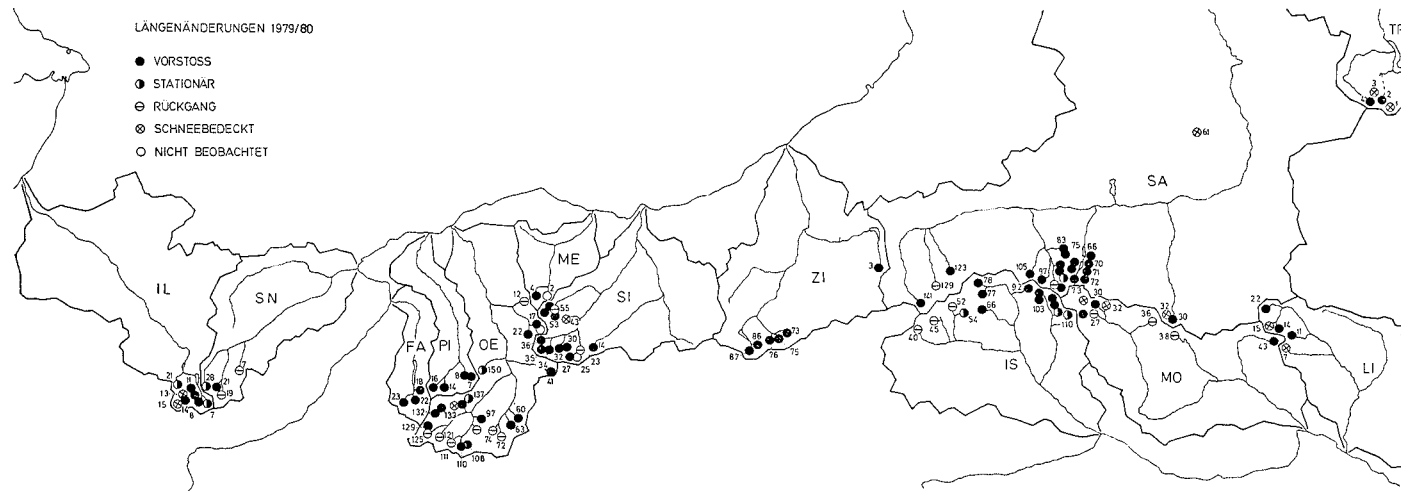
LÄNGENÄNDERUNGEN 1979/80

VORSTOSS
STATIONÄR
RÜCKGANG
SCHNEEBEDECKT
NICHT BEOBACHTET

TR
3 1 2

61

SA

IL
SN
FA PI OE
ME
SI
ZI
IS
MO
LI

21 11 28 121 19 7 13 15 14 6 7

18 16 14 8 7 150 23 22 132 137 133 129 125 21 111 110 108 97 74 72 60 63

12 2 55 17 53 43 22 36 30 32 35 34 41 27 25 23 14

86 73 76 75 87

3

123 129 141 52 54 45 40 78 77 66 105 92 97 103 110 83 75 66 70 71 72 73 30 32 27 36 32 30 38

22 15 11 14 43